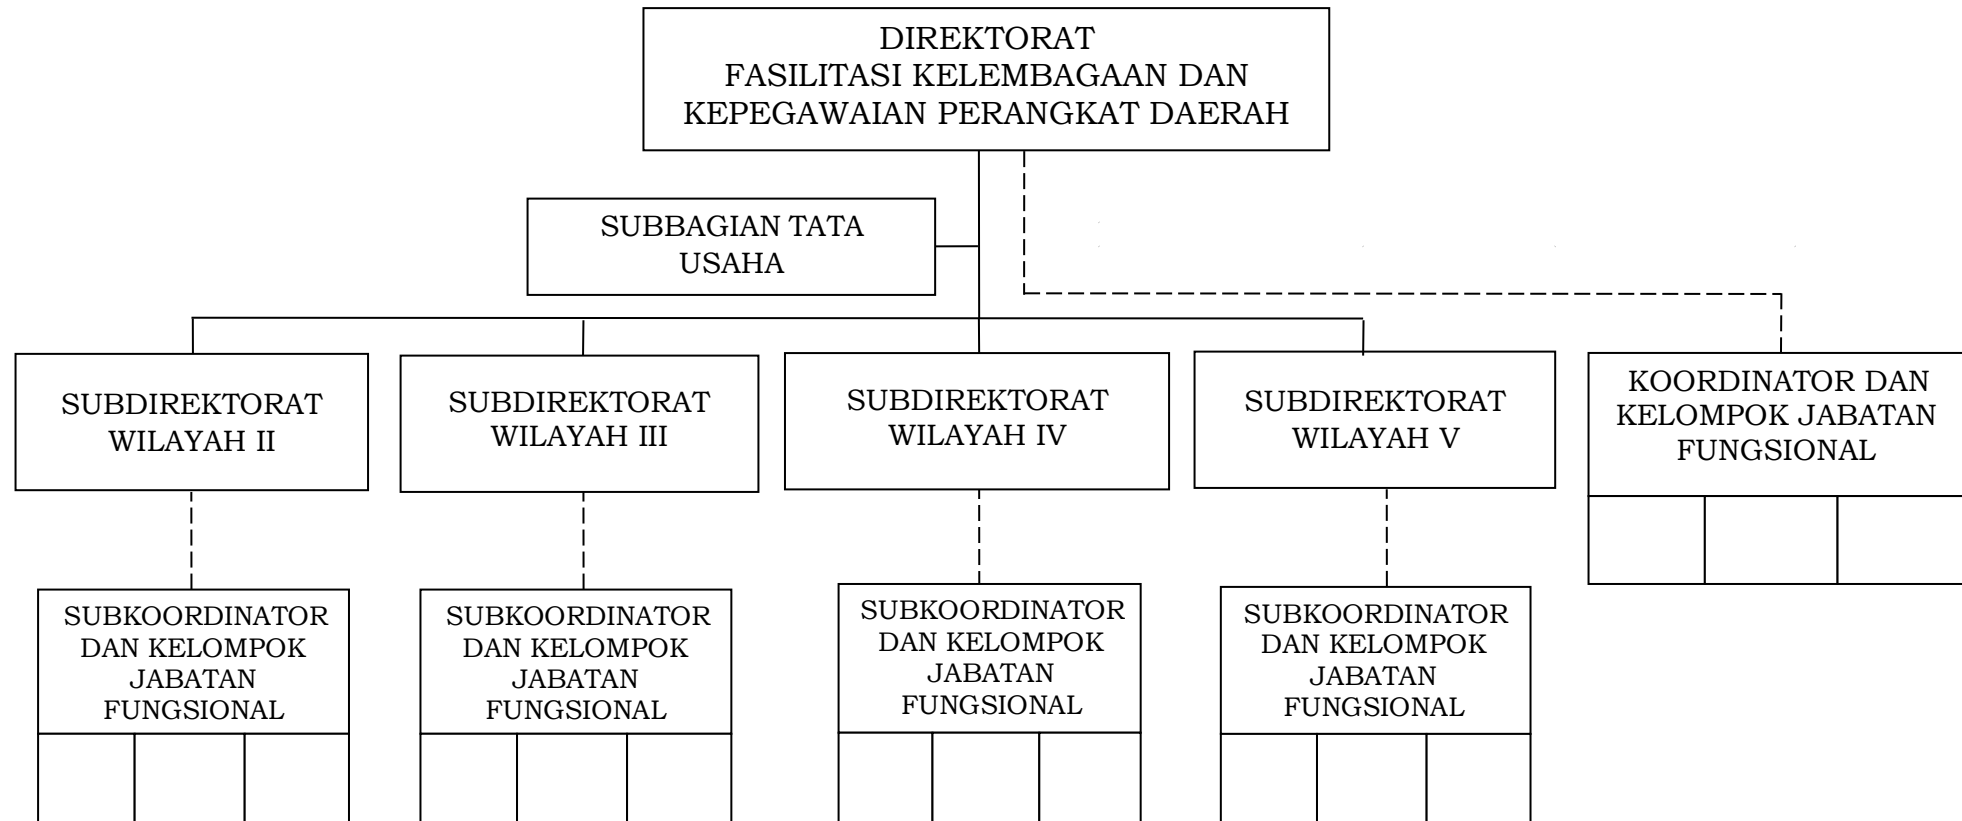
DIREKTORAT
FASILITASI KELEMBAGAAN DAN KEPEGAWAIAN PERANGKAT DAERAH

SUBBAGIAN TATA USAHA

SUBDIREKTORAT WILAYAH II

SUBDIREKTORAT WILAYAH III

SUBDIREKTORAT WILAYAH IV

SUBDIREKTORAT WILAYAH V

KOORDINATOR DAN KELOMPOK JABATAN FUNGSIONAL

SUBKOORDINATOR DAN KELOMPOK JABATAN FUNGSIONAL

SUBKOORDINATOR DAN KELOMPOK JABATAN FUNGSIONAL

SUBKOORDINATOR DAN KELOMPOK JABATAN FUNGSIONAL

SUBKOORDINATOR DAN KELOMPOK JABATAN FUNGSIONAL